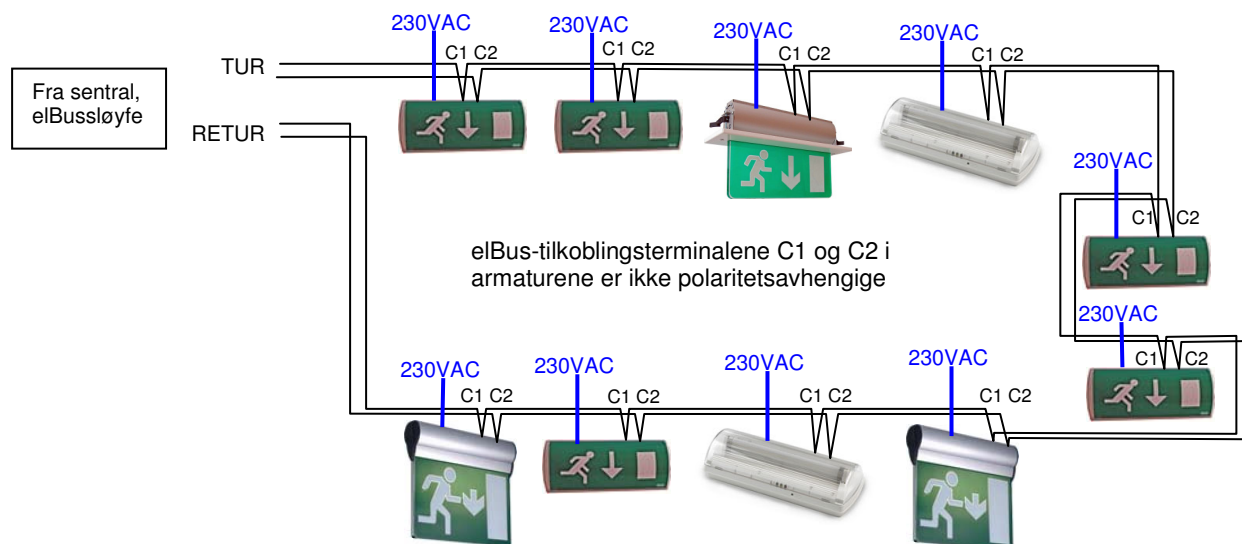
Fra sentral, elBussløyfe

TUR

RETUR

230VAC
C1 C2

230VAC
C1 C2

230VAC
C1 C2

230VAC
C1 C2

230VAC
C1 C2

230VAC
C1 C2

elBus-tilkoblingsterminalene C1 og C2 i armaturene er ikke polaritetsavhengige

230VAC
C1 C2

230VAC
C1 C2

230VAC
C1 C2

230VAC
C1 C2